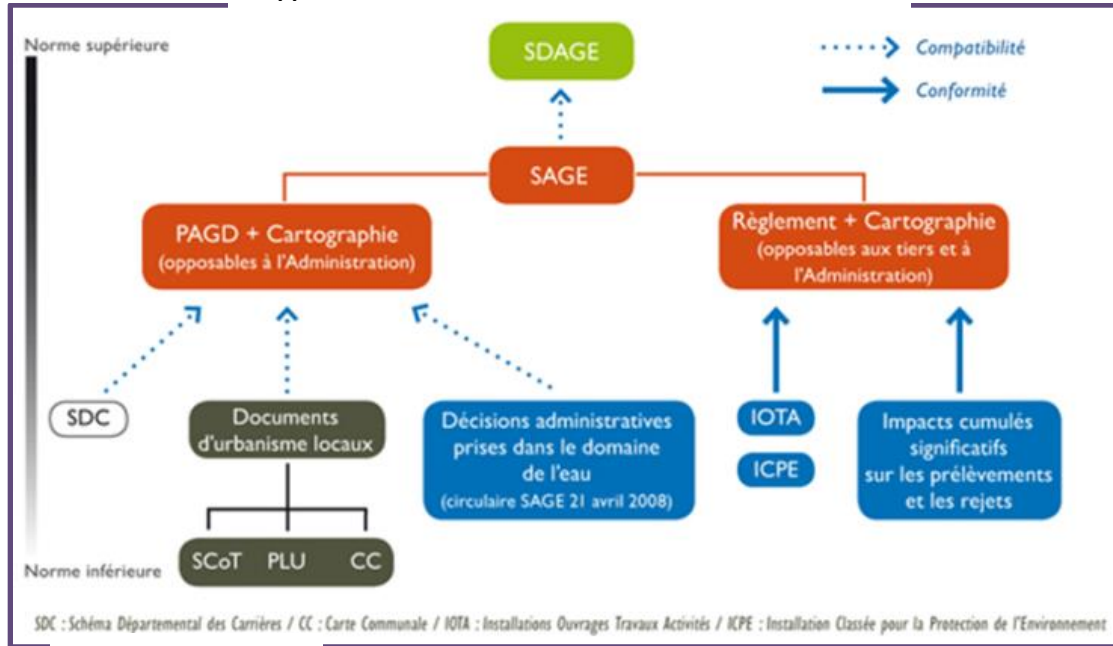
Norme supérieure

SDAGE

Compatibilité

Conformité

SAGE

PAGD + Cartographie
(opposables à l'Administration)

Règlement + Cartographie
(opposables aux tiers et à l'Administration)

SDC

Documents d'urbanisme locaux

Décisions administratives prises dans le domaine de l'eau
(circulaire SAGE 21 avril 2008)

IOTA

ICPE

Impacts cumulés significatifs sur les prélèvements et les rejets

SCoT PLU CC

Norme inférieure

SDC : Schéma Départemental des Carrières / CC : Carte Communale / IOTA : Installations Ouvrages Travaux Activités / ICPE : Installation Classée pour la Protection de l'Environnement